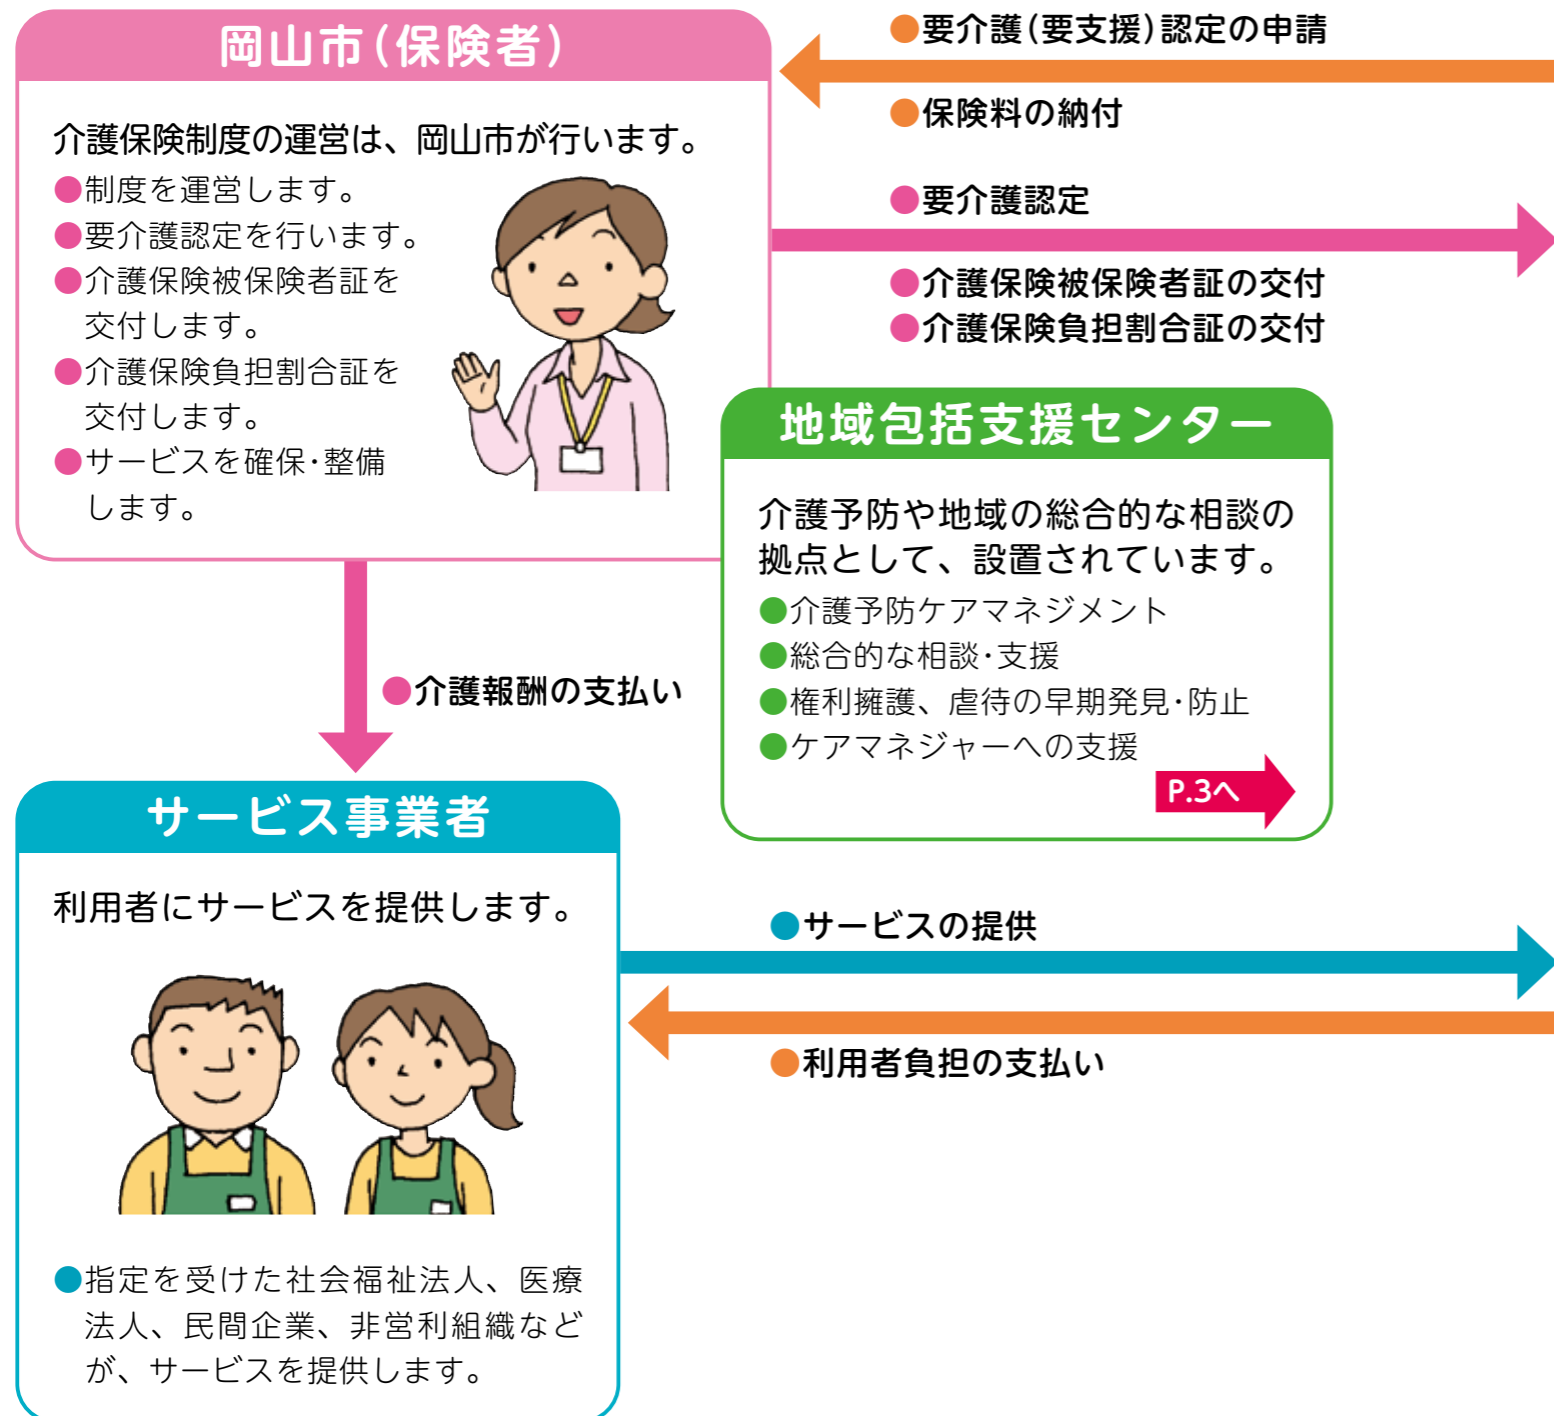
岡山市（保険者）

介護保険制度の運営は、岡山市が行います。
●制度を運営します。
●要介護認定を行います。
●介護保険被保険者証を交付します。
●介護保険負担割合証を交付します。
●サービスを確保・整備します。

●要介護（要支援）認定の申請
●保険料の納付
●要介護認定
●介護保険被保険者証の交付
●介護保険負担割合証の交付

地域包括支援センター

介護予防や地域の総合的な相談の拠点として、設置されています。
●介護予防ケアマネジメント
●総合的な相談・支援
●権利擁護、虐待の早期発見・防止
●ケアマネジャーへの支援
P.3へ

●介護報酬の支払い

サービス事業者

利用者にサービスを提供します。

●指定を受けた社会福祉法人、医療法人、民間企業、非営利組織などが、サービスを提供します。

●サービスの提供
●利用者負担の支払い